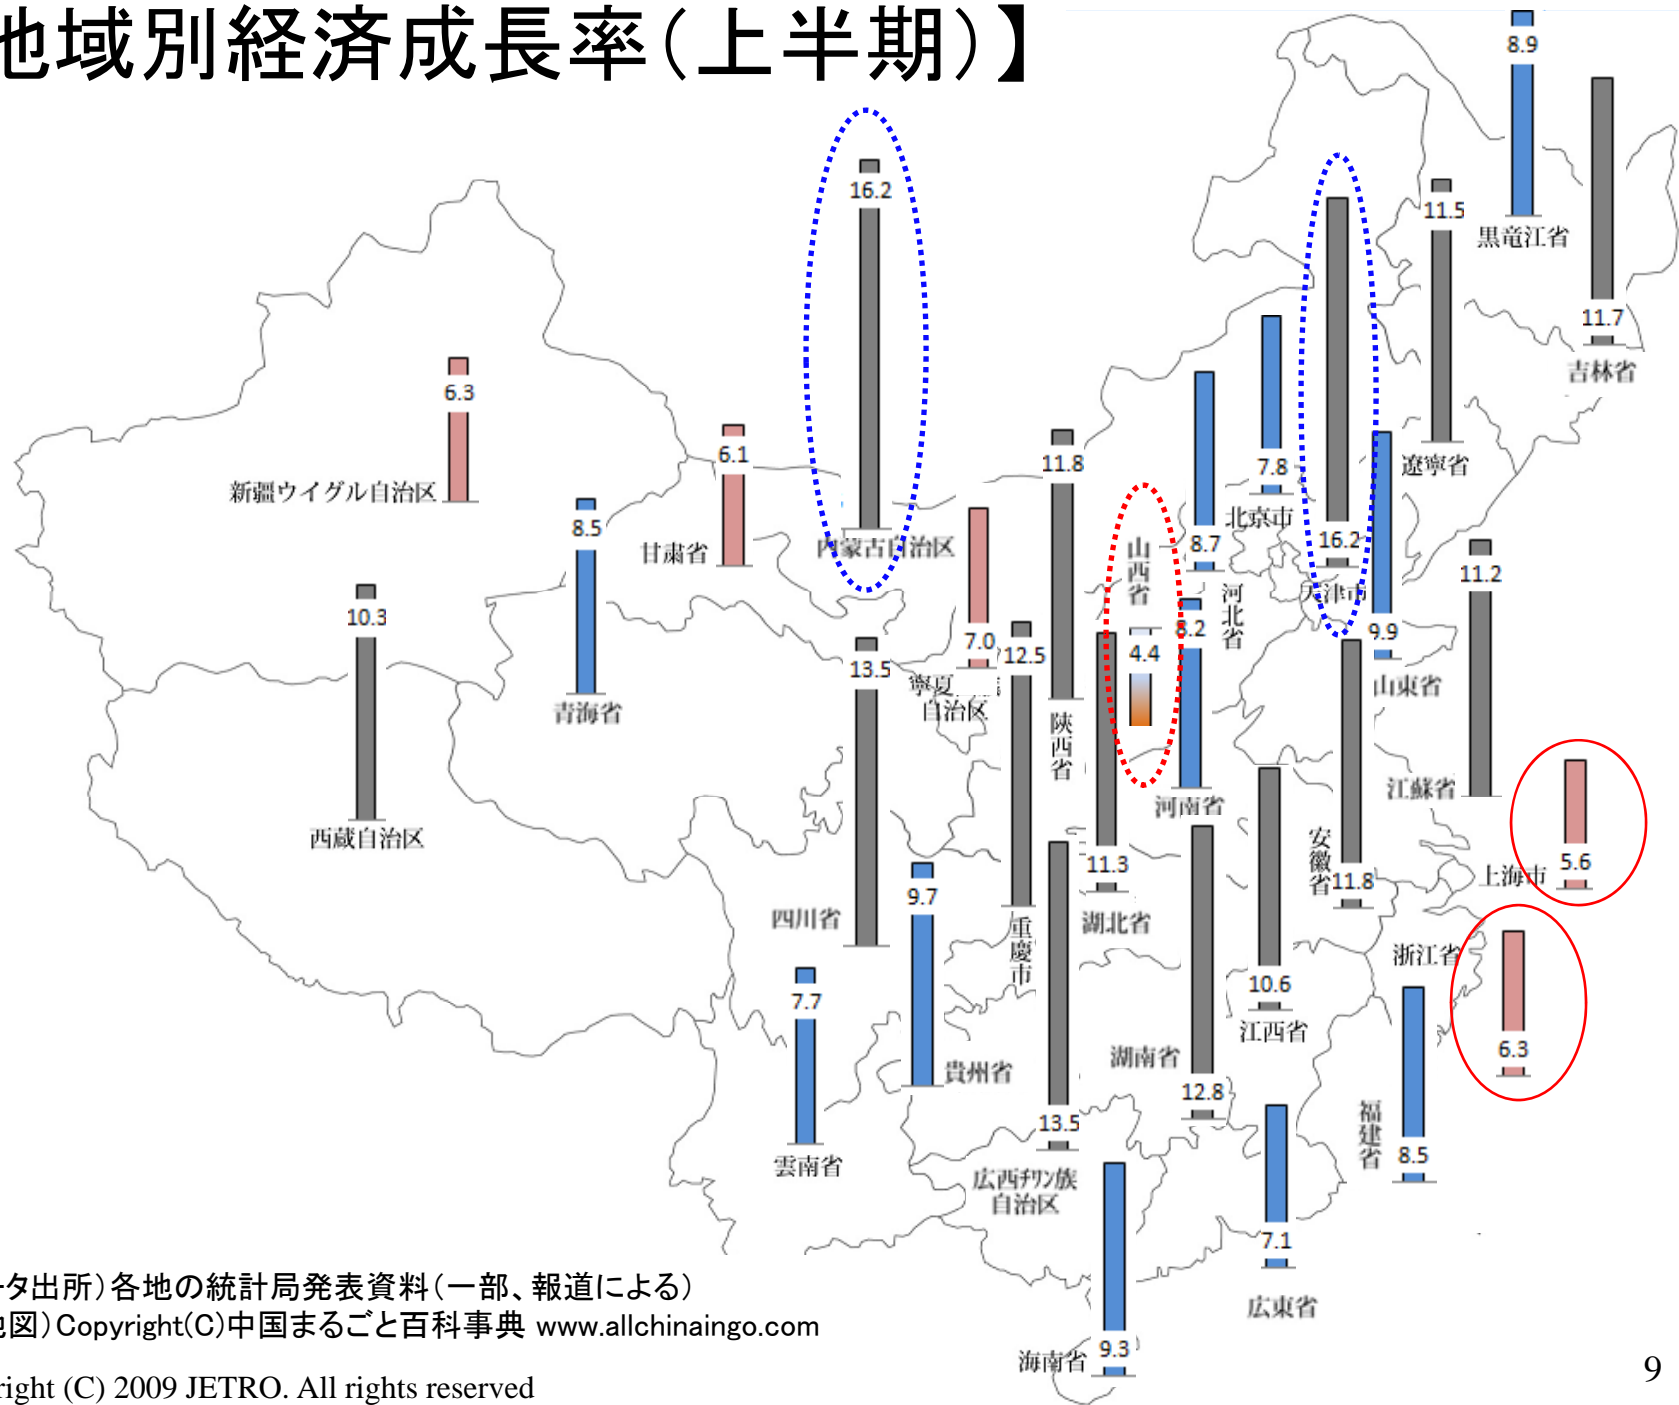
也域別経済成長率(上半期)】

8.9
黒竜江省
11.7
吉林省
11.5
遼寧省
16.2
内蒙古自治区
16.2
天津市
7.8
北京市
8.7
河北省
6.3
新疆ウイグル自治区
6.1
甘粛省
8.5
青海省
10.3
西蔵自治区
11.8
陝西省
山西省
4.4
8.2
河南省
7.0
寧夏自治区
12.5
重慶市
13.5
四川省
9.9
山東省
11.2
江蘇省
5.6
上海市
11.8
安徽省
11.3
湖北省
9.7
貴州省
7.7
雲南省
13.5
広西チワン族自治区
12.8
湖南省
10.6
江西省
浙江省
6.3
福建省
8.5
7.1
広東省
9.3
海南省

ータ出所)各地の統計局発表資料(一部、報道による)
也図)Copyright(C)中国まるごと百科事典 www.allchinaingo.com

right (C) 2009 JETRO. All rights reserved

9